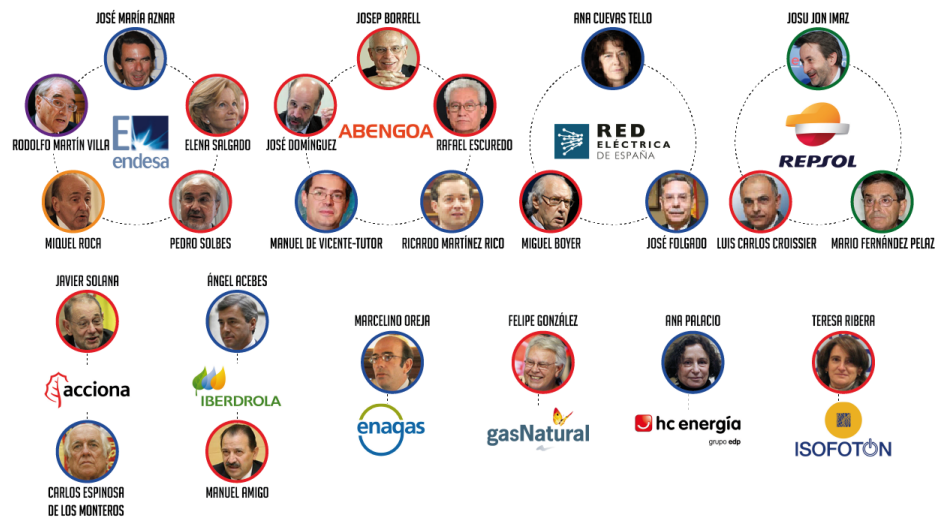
JOSÉ MARÍA AZNAR

RODOLFO MARTÍN VILLA

endesa

ELENA SALGADO

MIQUEL ROCA

PEDRO SOLBES

JOSEP BORRELL

JOSÉ DOMÍNGUEZ

ABENGOA

RAFAEL ESCUREDO

MANUEL DE VICENTE-TUTOR

RICARDO MARTÍNEZ RICO

ANA CUEVAS TELLO

RED ELÉCTRICA DE ESPAÑA

MIGUEL BOYER

JOSÉ FOLGADO

JOSU JON IMAZ

REPSOL

LUIS CARLOS CROISSIER

MARIO FERNÁNDEZ PELAZ

JAVIER SOLANA

acciona

CARLOS ESPINOSA DE LOS MONTEROS

ÁNGEL ACEBES

IBERDROLA

MANUEL AMIGO

MARCELINO OREJA

enagas

FELIPE GONZÁLEZ

gasNatural

ANA PALACIO

hc energía

grupo edp

TERESA RIBERA

ISOFOTON